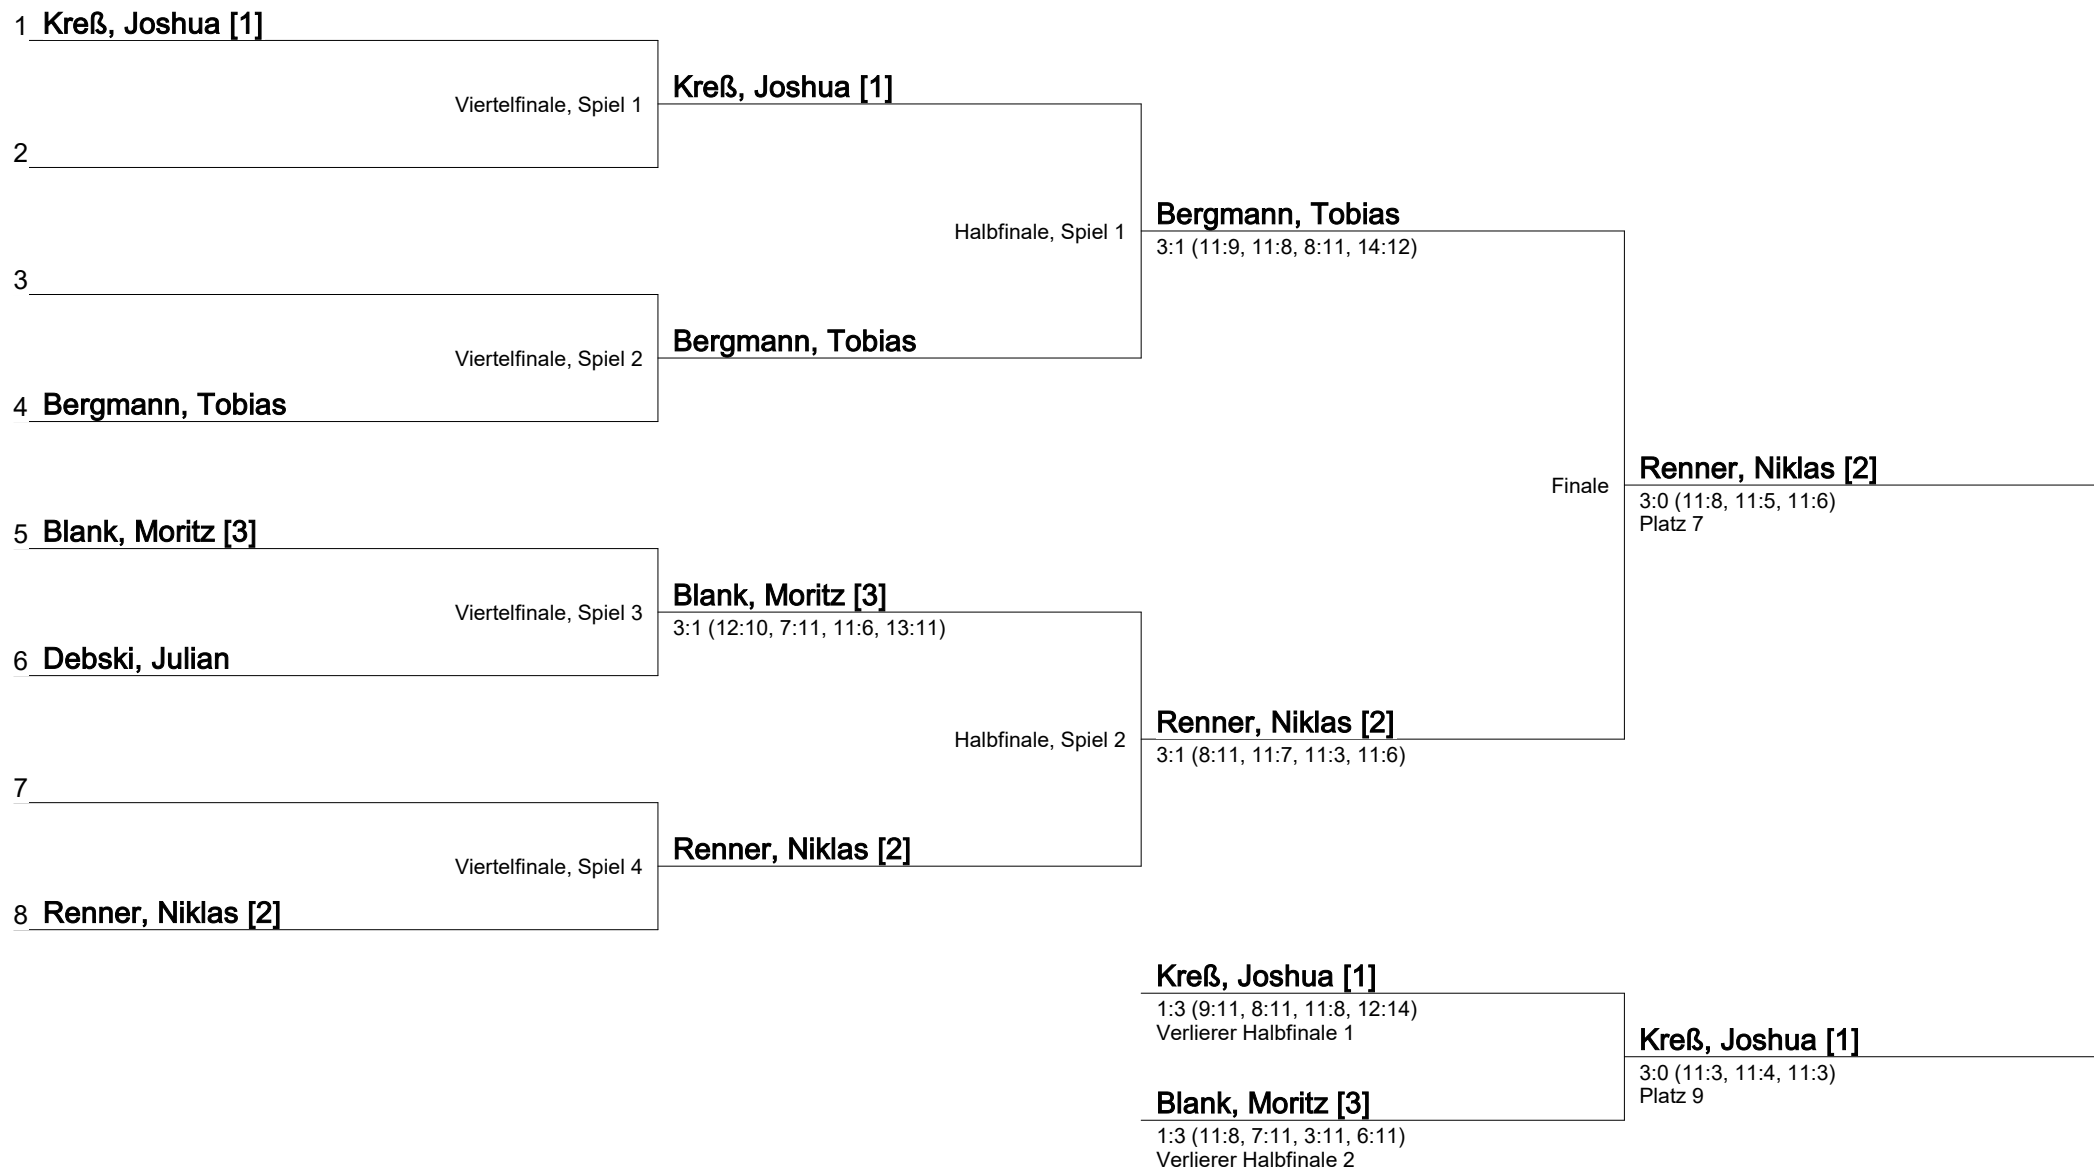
1 Kreß, Joshua [1]

2

3

4 Bergmann, Tobias

5 Blank, Moritz [3]

6 Debski, Julian

7

8 Renner, Niklas [2]

Viertelfinale, Spiel 1
Kreß, Joshua [1]

Viertelfinale, Spiel 2
Bergmann, Tobias

Viertelfinale, Spiel 3
Blank, Moritz [3]
3:1 (12:10, 7:11, 11:6, 13:11)

Viertelfinale, Spiel 4
Renner, Niklas [2]

Halbfinale, Spiel 1
Bergmann, Tobias
3:1 (11:9, 11:8, 8:11, 14:12)

Halbfinale, Spiel 2
Renner, Niklas [2]
3:1 (8:11, 11:7, 11:3, 11:6)

Finale
Renner, Niklas [2]
3:0 (11:8, 11:5, 11:6)
Platz 7

Kreß, Joshua [1]
1:3 (9:11, 8:11, 11:8, 12:14)
Verlierer Halbfinale 1

Blank, Moritz [3]
1:3 (11:8, 7:11, 3:11, 6:11)
Verlierer Halbfinale 2

Kreß, Joshua [1]
3:0 (11:3, 11:4, 11:3)
Platz 9